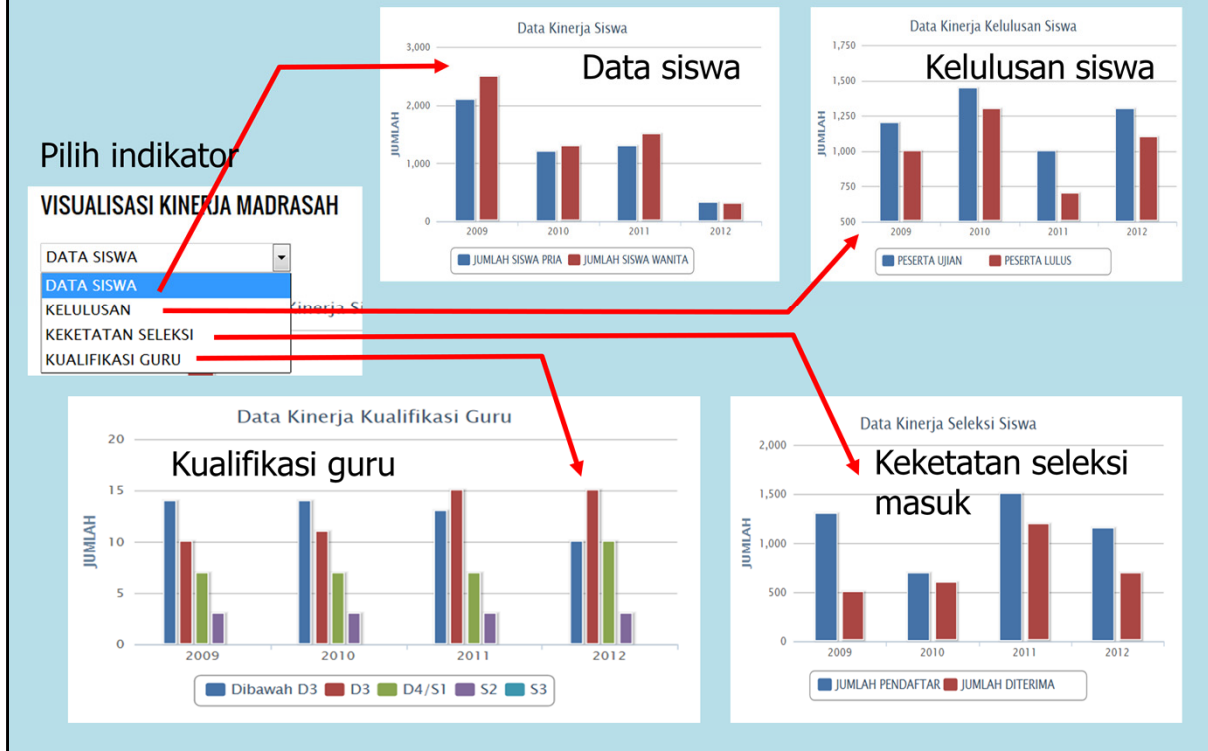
Data Kinerja Siswa

Data siswa

3,000
2,000
1,000
0
JUMLAH
2009 2010 2011 2012
JUMLAH SISWA PRIA JUMLAH SISWA WANITA

Data Kinerja Kelulusan Siswa

Kelulusan siswa

1,750
1,500
1,250
1,000
750
500
JUMLAH
2009 2010 2011 2012
PESERTA UJIAN PESERTA LULUS

Pilih indikator

VISUALISASI KINERJA MADRASAH

DATA SISWA
DATA SISWA
KELULUSAN
KEKETATAN SELEKSI
KUALIFIKASI GURU

Data Kinerja Kualifikasi Guru

Kualifikasi guru

20
15
10
5
0
JUMLAH
2009 2010 2011 2012
Dibawah D3 D3 D4/S1 S2 S3

Data Kinerja Seleksi Siswa

Keketatan seleksi masuk

2,000
1,500
1,000
500
0
JUMLAH
2009 2010 2011 2012
JUMLAH PENDAFTAR JUMLAH DITERIMA